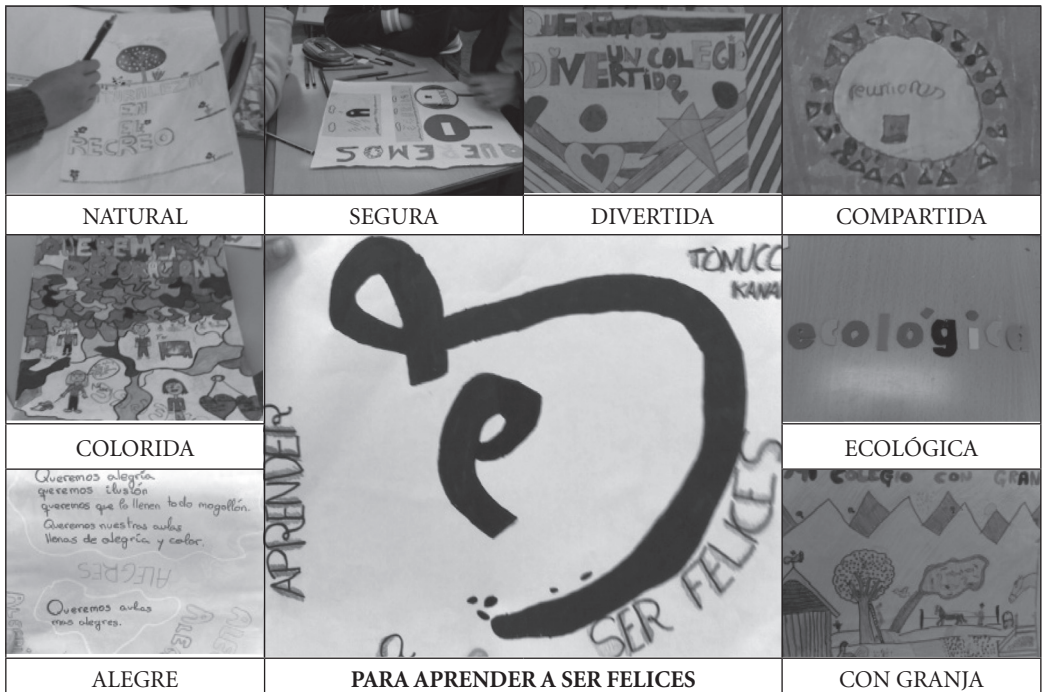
| NATURAL | SEGURA | DIVERTIDA | COMPARTIDA |
|---|---|---|---|

RECREO

QUEREMOS

QUEREMOS UN COLEGIO DIVERTIDO

reuniones

QUEREMOS

TONUCC

KANA

ecológica

COLORIDA

ECOLÓGICA

Queremos alegría queremos ilusión queremos que lo llenen todo mogollón. Queremos nuestras aulas llenas de alegría y color.

ALEGRES

Queremos aulas mas alegres.

APRENDER

SER FELICES

UN COLEGIO CON GRAN

| ALEGRE | **PARA APRENDER A SER FELICES** | CON GRANJA |
|---|---|---|